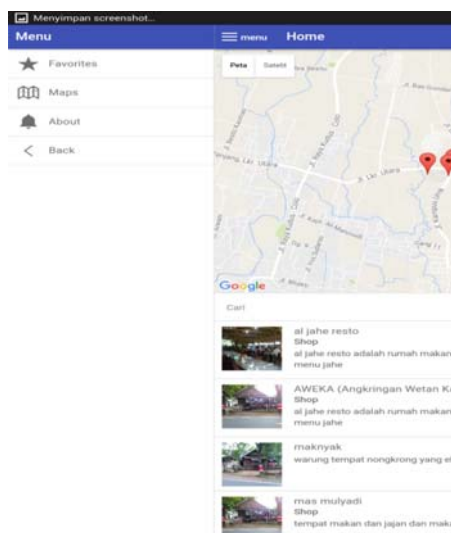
Menyimpan screenshot...

Menu

Favorites

Maps

About

Back

menu Home

Peta Satelit

Google

Cari

al jahe resto
Shop
al jahe resto adalah rumah makan
menu jahe

AWEKA (Angkringan Wetan K
Shop
al jahe resto adalah rumah makan
menu jahe

maknyak
warung tempat nongkrong yang e

mas mulyadi
Shop
tempat makan dan jajan dan mak